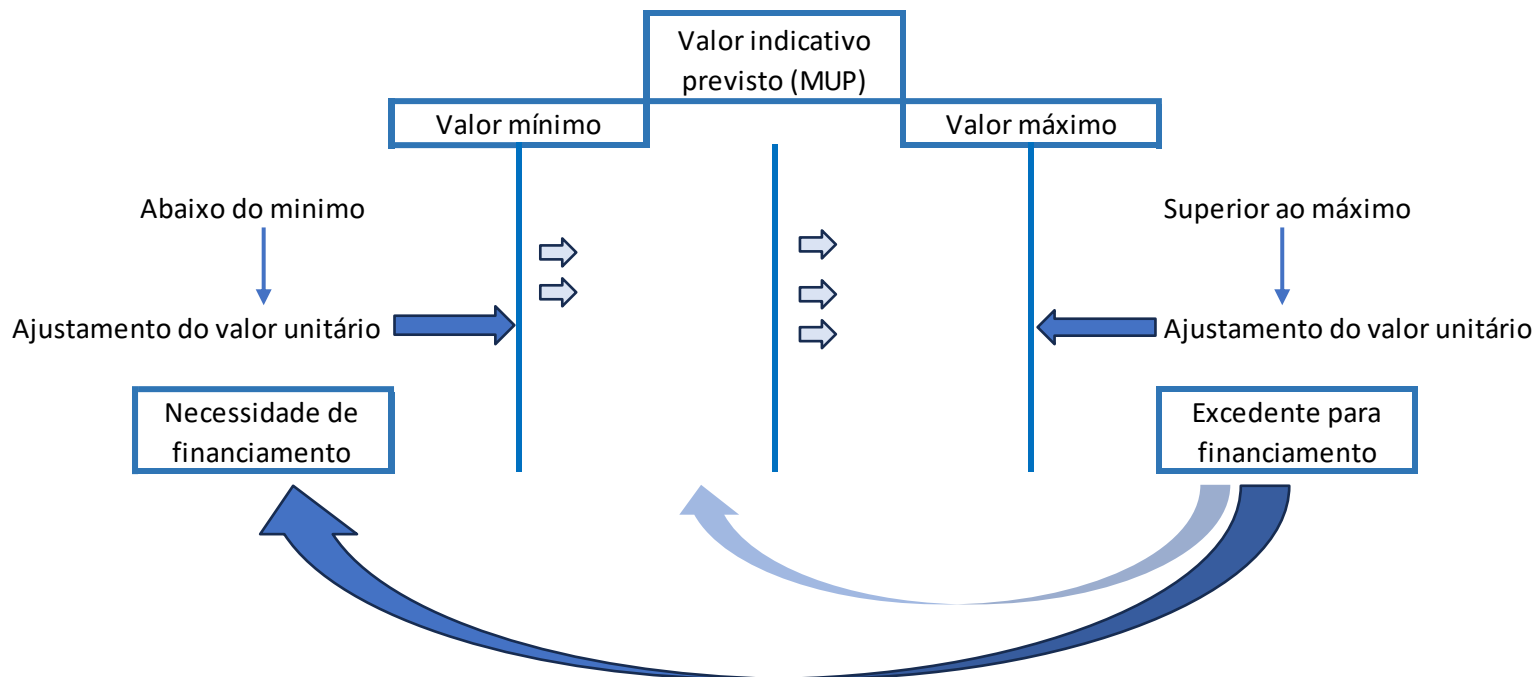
Valor indicativo previsto (MUP)

Valor mínimo

Valor máximo

Abaixo do minimo

Ajustamento do valor unitário

Necessidade de financiamento

Superior ao máximo

Ajustamento do valor unitário

Excedente para financiamento